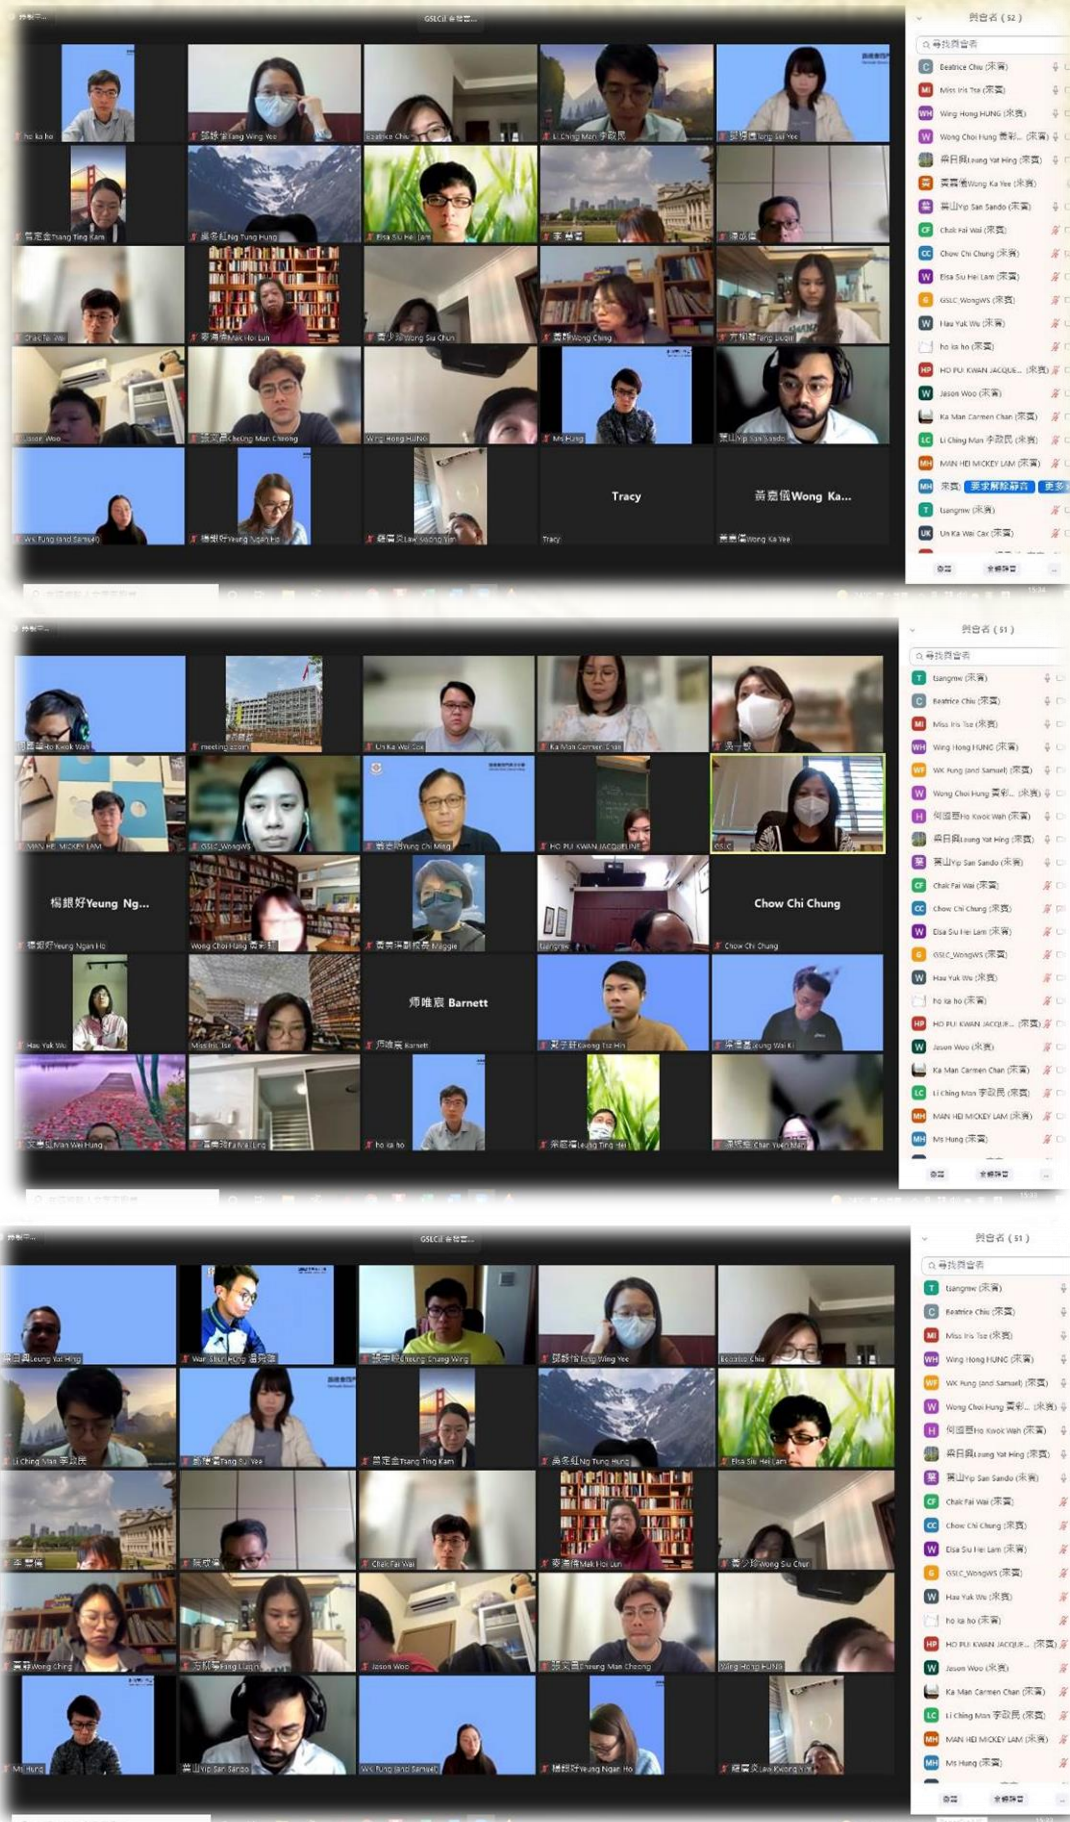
GSLC 會議室

與會者 (52)

尋找與會者

Beatrice Chiu (來賓)
Miss Iris Tse (來賓)
Wing Hong HUNG (來賓)
Wong Choi Hung 黃彩... (來賓)
梁日興Leung Yat Hing (來賓)
黃嘉儀Wong Ka Yee (來賓)
葉山Yip San Sando (來賓)
Chak Fai Wai (來賓)
Chow Chi Chung (來賓)
Elsa Siu Hei Lam (來賓)
GSLC_WongWS (來賓)
Hau Yuk Wu (來賓)
ho ka ho (來賓)
HO PUI KWAN JACQUE... (來賓)
Jason Woo (來賓)
Ka Man Carmen Chan (來賓)
Li Ching Man 李政民 (來賓)
MAN HEI MICKEY LAM (來賓)
(來賓) 要求解除靜音 更多
tiangmw (來賓)
Un Ka Wai Car (來賓)

ho ka ho
鄧詠宜Tang Wing Yee
Beatrice Chiu
Li Ching Man 李政民
鄧綺儀Tang Sui Yee
蔣定金Tsiang Ting Kam
吳冬紅Ng Tung Hung
Elsa Siu Hei Lam
李慧儀
陳成偉
Chak Fai Wai
麥海倫Mak Hoi Lun
黃少珍Wong Siu Chun
黃靜Wong Ching
方玲玲Fong Ling
Jason Woo
張文昌Cheung Man Cheong
Wing Hong HUNG
Ms Hung
葉山Yip San Sando
Wk Fung (and Samuel)
楊銀好Yeung Ngan Ho
羅耀榮Law Yeong Yin
Tracy
Tracy
黃嘉儀Wong Ka...
黃嘉儀Wong Ka Yee

與會者 (51)

尋找與會者

tiangmw (來賓)
Beatrice Chiu (來賓)
Miss Iris Tse (來賓)
Wing Hong HUNG (來賓)
WK Fung (and Samuel) (來賓)
Wong Choi Hung 黃彩... (來賓)
何國華Ho Kwok Wah (來賓)
梁日興Leung Yat Hing (來賓)
葉山Yip San Sando (來賓)
Chak Fai Wai (來賓)
Chow Chi Chung (來賓)
Elsa Siu Hei Lam (來賓)
GSLC_WongWS (來賓)
Hau Yuk Wu (來賓)
ho ka ho (來賓)
HO PUI KWAN JACQUE... (來賓)
Jason Woo (來賓)
Ka Man Carmen Chan (來賓)
Li Ching Man 李政民 (來賓)
MAN HEI MICKEY LAM (來賓)
Ms Hung (來賓)

何國華Ho Kwok Wah
meeting.zoom
Un Ka Wai Car
Ka Man Carmen Chan
吳一敏
MAN HEI MICKEY LAM
GSLC_WongWS
黃志明Wong Chi Ming
HO PUI KWAN JACQUELINE
GSLC
楊銀好Yeung Ng...
楊銀好Yeung Ngan Ho
Wong Choi Hung 黃彩...
黃美琪副校長Maggie
tiangmw
Chow Chi Chung
Chow Chi Chung
Hau Yuk Wu
Miss Iris Tse
師唯宸 Barnett
師唯宸 Barnett
鄺子軒Kwong Tsz Hin
梁偉基Leung Wai Ki
文惠紅Man Wai Hung
黃惠玲Fai Kai Ling
ho ka ho
梁庭希Leung Ting Hei
陳婉敏Chan Yuen Man

GSLC 會議室

與會者 (51)

尋找與會者

tiangmw (來賓)
Beatrice Chiu (來賓)
Miss Iris Tse (來賓)
Wing Hong HUNG (來賓)
WK Fung (and Samuel) (來賓)
Wong Choi Hung 黃彩... (來賓)
何國華Ho Kwok Wah (來賓)
梁日興Leung Yat Hing (來賓)
葉山Yip San Sando (來賓)
Chak Fai Wai (來賓)
Chow Chi Chung (來賓)
Elsa Siu Hei Lam (來賓)
GSLC_WongWS (來賓)
Hau Yuk Wu (來賓)
ho ka ho (來賓)
HO PUI KWAN JACQUE... (來賓)
Jason Woo (來賓)
Ka Man Carmen Chan (來賓)
Li Ching Man 李政民 (來賓)
MAN HEI MICKEY LAM (來賓)
Ms Hung (來賓)

梁日興Leung Yat Hing
Wan Shun Hong 溫舜康
張忠榮Cheung Chung Wing
鄧詠宜Tang Wing Yee
Beatrice Chiu
Li Ching Man 李政民
鄧綺儀Tang Sui Yee
蔣定金Tsiang Ting Kam
吳冬紅Ng Tung Hung
Elsa Siu Hei Lam
李慧儀
陳成偉
Chak Fai Wai
麥海倫Mak Hoi Lun
黃少珍Wong Siu Chun
黃靜Wong Ching
方玲玲Fong Ling Ling
Jason Woo
張文昌Cheung Man Cheong
Wing Hong HUNG
Ms Hung
葉山Yip San Sando
Wk Fung (and Samuel)
楊銀好Yeung Ngan Ho
羅耀榮Law Yeong Yin